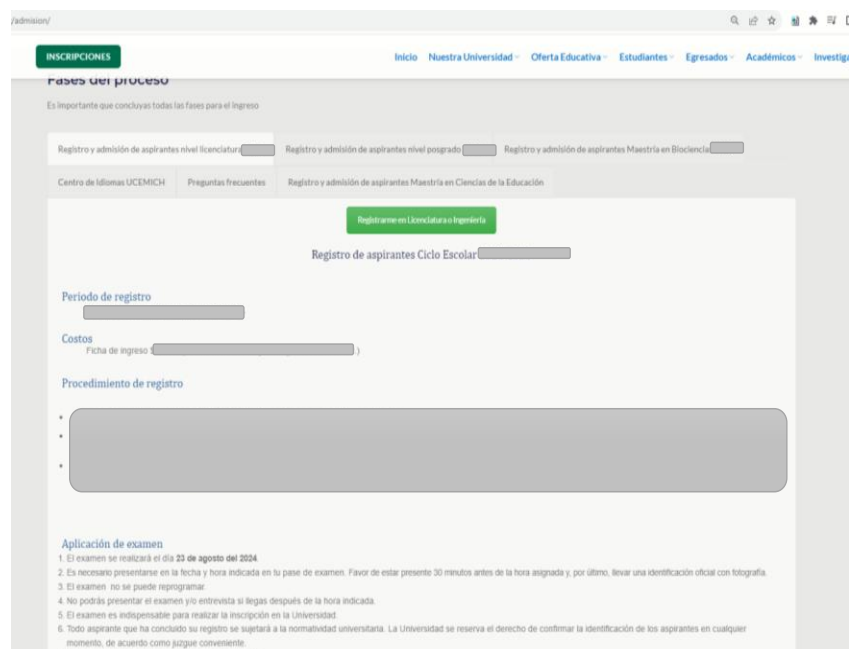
/admision/

INSCRIPCIONES

Inicio Nuestra Universidad Oferta Educativa Estudiantes Egresados Académicos Investiga

Fases del proceso

Es importante que concluyas todas las fases para el ingreso

Registro y admisión de aspirantes nivel licenciatura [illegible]

Registro y admisión de aspirantes nivel posgrado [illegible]

Registro y admisión de aspirantes Maestría en Biociencia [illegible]

Centro de Idiomas UCEMICH

Preguntas frecuentes

Registro y admisión de aspirantes Maestría en Ciencias de la Educación

Registrarme en Licenciatura o Ingeniería

Registro de aspirantes Ciclo Escolar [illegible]

Periodo de registro

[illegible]

Costos

Ficha de ingreso $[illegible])

Procedimiento de registro

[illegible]

Aplicación de examen

1. El examen se realizará el día 23 de agosto del 2024.
2. Es necesario presentarse en la fecha y hora indicada en tu pase de examen. Favor de estar presente 30 minutos antes de la hora asignada y, por último, llevar una identificación oficial con fotografía.
3. El examen no se puede reprogramar.
4. No podrás presentar el examen y/o entrevista si llegas después de la hora indicada.
5. El examen es indispensable para realizar la inscripción en la Universidad.
6. Todo aspirante que ha concluido su registro se sujetará a la normatividad universitaria. La Universidad se reserva el derecho de confirmar la identificación de los aspirantes en cualquier momento, de acuerdo como juzgue conveniente.